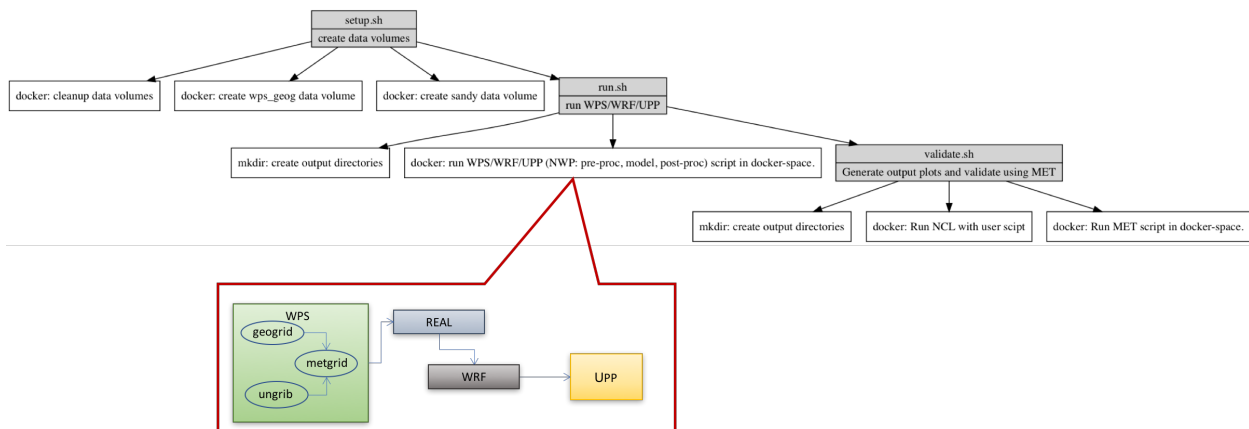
setup.sh
create data volumes

docker: cleanup data volumes

docker: create wps_geog data volume

docker: create sandy data volume

run.sh
run WPS/WRF/UPP

mkdir: create output directories

docker: run WPS/WRF/UPP (NWP: pre-proc, model, post-proc) script in docker-space.

validate.sh
Generate output plots and validate using MET

mkdir: create output directories

docker: Run NCL with user scipt

docker: Run MET script in docker-space.

WPS
geogrid
metgrid
ungrib

REAL

WRF

UPP